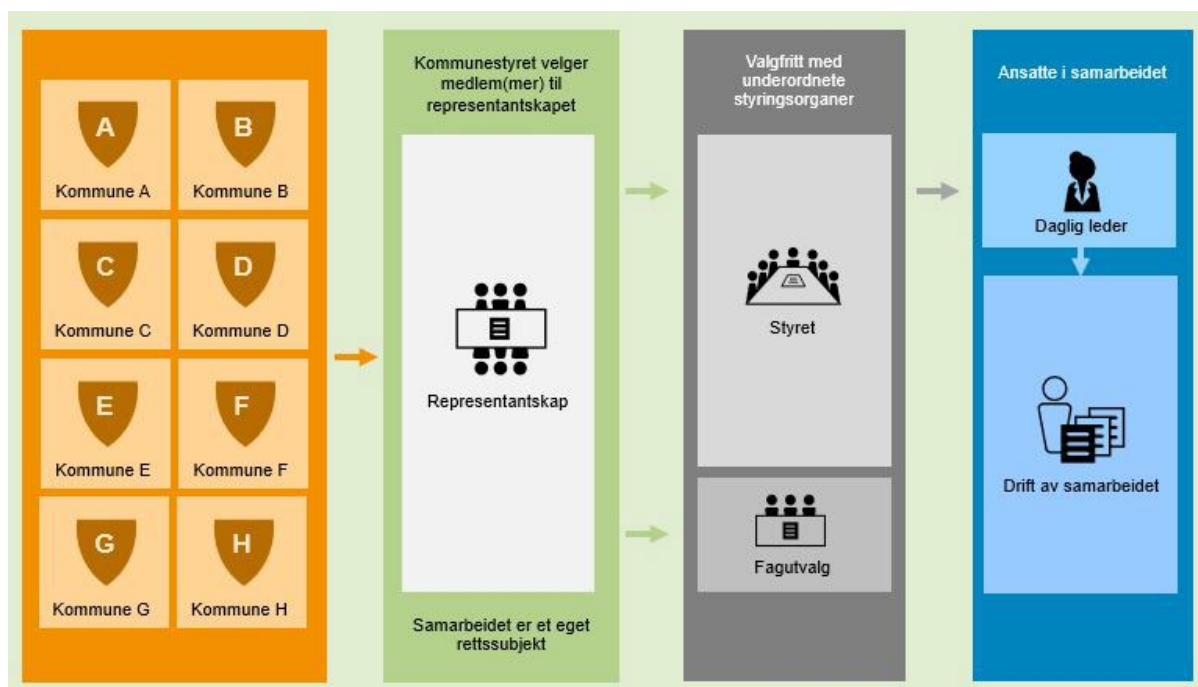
A
Kommune A

B
Kommune B

C
Kommune C

D
Kommune D

E
Kommune E

F
Kommune F

G
Kommune G

H
Kommune H

Kommunestyret velger medlem(mer) til representantskapet

Representantskap

Samarbeidet er et eget rettssubjekt

Valgfritt med underordnete styringsorganer

Styret

Fagutvalg

Ansatte i samarbeidet

Daglig leder

Drift av samarbeidet